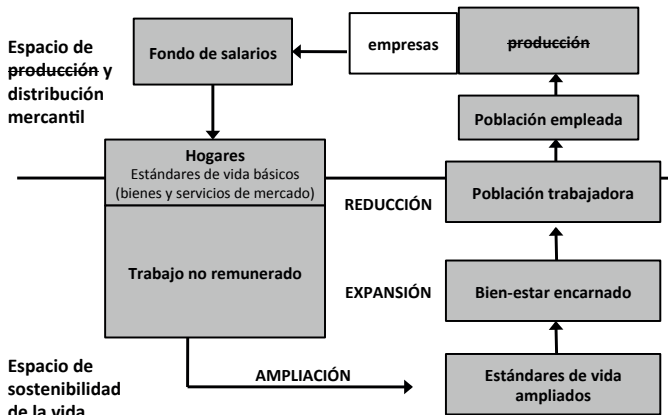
Espacio de producción y distribución mercantil

Fondo de salarios

empresas

producción

Población empleada

Hogares
Estándares de vida básicos (bienes y servicios de mercado)

REDUCCIÓN

Población trabajadora

Trabajo no remunerado

EXPANSIÓN

Bien-estar encarnado

Espacio de sostenibilidad de la vida

AMPLIACIÓN

Estándares de vida ampliados